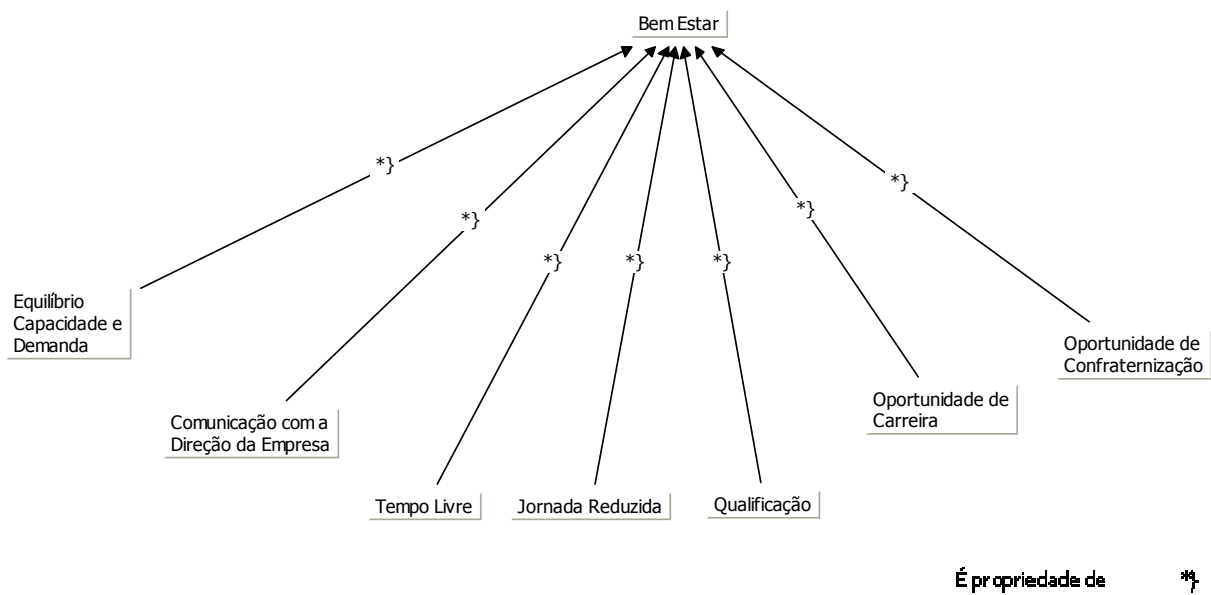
Bem Estar

*}

*}

*}

*}

*}

*}

*}

Equilíbrio Capacidade e Demanda

Comunicação com a Direção da Empresa

Tempo Livre

Jornada Reduzida

Qualificação

Oportunidade de Carreira

Oportunidade de Confraternização

É propriedade de *}